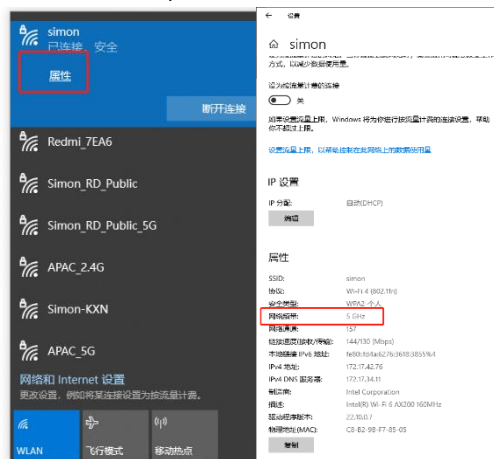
simon
已连接，安全

属性

断开连接

Redmi_7EA6

Simon_RD_Public

Simon_RD_Public_5G

APAC_2.4G

Simon-KXN

APAC_5G

网络和 Internet 设置
更改设置，例如将某连接设置为按流量计费。

WLAN

飞行模式

移动热点

← 设置

simon

方式，以减少数据使用量。

设为按流量计费的连接

关

如果设置流量上限，Windows 将为你进行按流量计费的连接设置，帮助你不超过上限。

设置流量上限，以帮助控制在此网络上的数据使用量

IP 设置

IP 分配: 自动(DHCP)

编辑

属性

SSID: simon
协议: Wi-Fi 4 (802.11n)
安全类型: WPA2-个人
网络频带: 5 GHz
网络通道: 157
链接速度(接收/传输): 144/130 (Mbps)
本地链接 IPv6 地址: fe80::fd4a:6276:3618:3855%4
IPv4 地址: 172.17.42.76
IPv4 DNS 服务器: 172.17.34.11
制造商: Intel Corporation
描述: Intel(R) Wi-Fi 6 AX200 160MHz
驱动程序版本: 22.10.0.7
物理地址(MAC): C8-E2-98-F7-85-05

复制